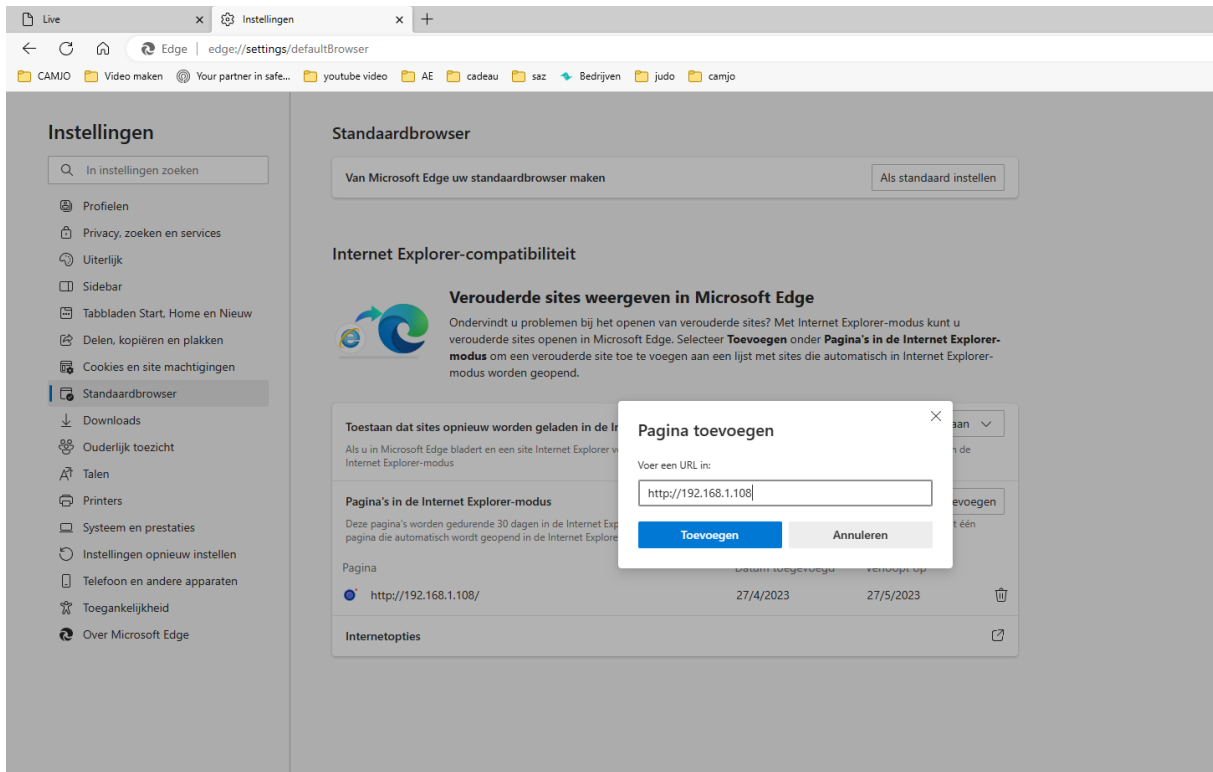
Live
Instellingen
Edge | edge://settings/defaultBrowser
CAMJO Video maken Your partner in safe... youtube video AE cadeau saz Bedrijven judo camjo

Instellingen
In instellingen zoeken
Profielen
Privacy, zoeken en services
Uiterlijk
Sidebar
Tabbladen Start, Home en Nieuw
Delen, kopiëren en plakken
Cookies en site machtigingen
Standaardbrowser
Downloads
Ouderlijk toezicht
Talen
Printers
Systeem en prestaties
Instellingen opnieuw instellen
Telefoon en andere apparaten
Toegankelijkheid
Over Microsoft Edge

Standaardbrowser
Van Microsoft Edge uw standaardbrowser maken
Als standaard instellen

Internet Explorer-compatibiliteit
Verouderde sites weergeven in Microsoft Edge
Ondervindt u problemen bij het openen van verouderde sites? Met Internet Explorer-modus kunt u verouderde sites openen in Microsoft Edge. Selecteer **Toevoegen** onder **Pagina's in de Internet Explorer-modus** om een verouderde site toe te voegen aan een lijst met sites die automatisch in Internet Explorer-modus worden geopend.

Toestaan dat sites opnieuw worden geladen in de In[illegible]
Als u in Microsoft Edge bladert en een site Internet Explorer v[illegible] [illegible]n de Internet Explorer-modus
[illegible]aan

Pagina's in de Internet Explorer-modus
Deze pagina's worden gedurende 30 dagen in de Internet Exp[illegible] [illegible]t één pagina die automatisch wordt geopend in de Internet Explore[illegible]
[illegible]evoegen
Pagina
Datum toegevoegd
Verloopt op
http://192.168.1.108/ 27/4/2023 27/5/2023
Internetopties

Pagina toevoegen
Voer een URL in:
http://192.168.1.108
Toevoegen
Annuleren